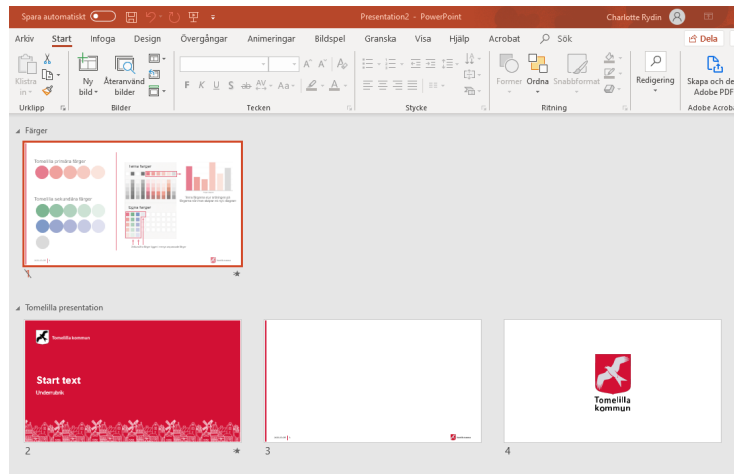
Spara automatiskt  Presentation2 - PowerPoint  Charlotte Rydin

Arkiv  Start  Infoga  Design  Övergångar  Animeringar  Bildspel  Granska  Visa  Hjälp  Acrobat  Sök  Dela

Klistra in  Ny bild  Återanvänd bilder  Former  Ordna  Snabbformat  Redigering  Skapa och de Adobe PDF

Urklipp  Bilder  Tecken  Stycke  Ritning  Adobe Acroba

F K U S ab AV Aa A A

Färger

Tomelilla primära färger

Tomelilla sekundära färger

1

Tomelilla presentation

Tomelilla kommun

Start text

Underrubrik

2

3

Tomelilla kommun

4